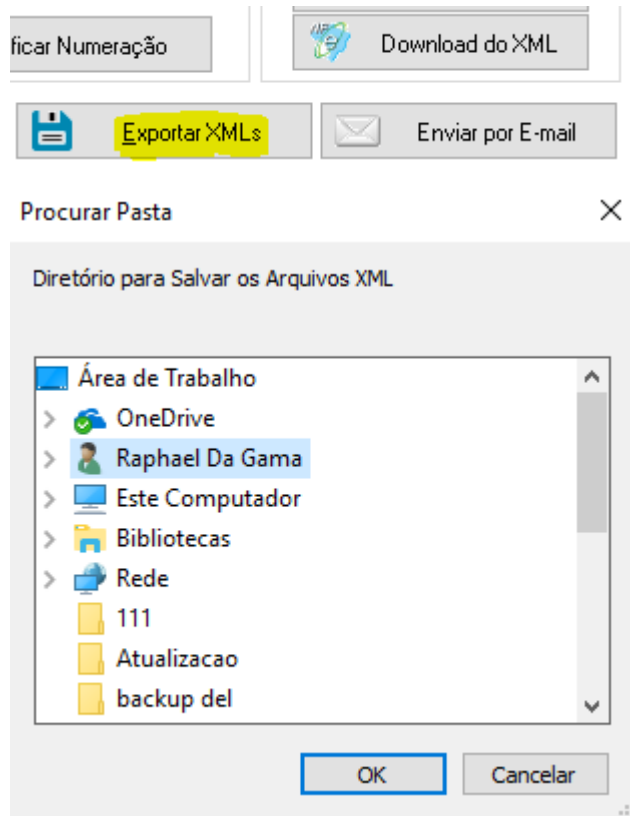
ficar Numeração

Download do XML

Exportar XMLs

Enviar por E-mail

Procurar Pasta

×

Diretório para Salvar os Arquivos XML

Área de Trabalho

OneDrive

Raphael Da Gama

Este Computador

Bibliotecas

Rede

111

Atualizacao

backup del

OK

Cancelar